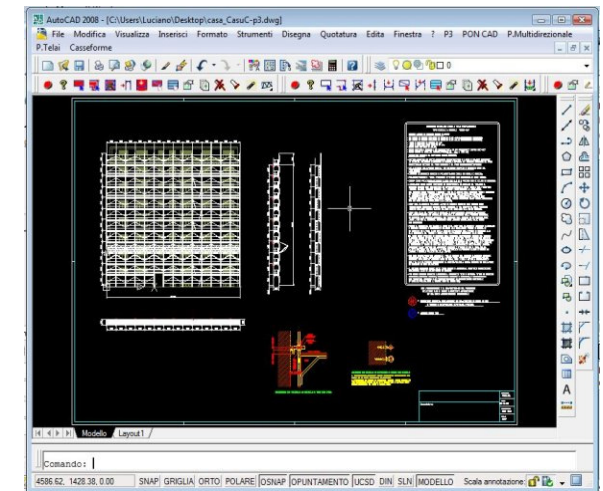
AutoCAD 2008 - [C:\Users\Luciano\Desktop\casa_CasuC-p3.dwg]

File Modifica Visualizza Inserisci Formato Strumenti Disegna Quotatura Edita Finestra ? P3 PON CAD P.Multidirezionale P.Telai Casseforme

Modello Layout1

Comando:

4586.62, 1428.38, 0.00 SNAP GRIGLIA ORTO POLARE OSNAP OPUNTAMENTO UCSD DIN SLN MODELLO Scala annotazione: